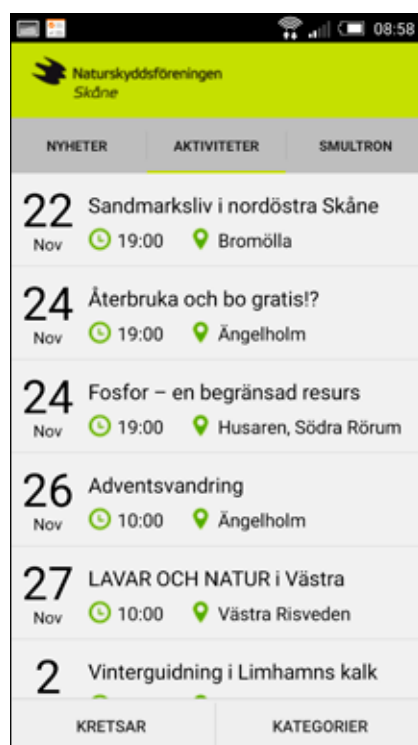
08:58

Naturskyddsföreningen
Skåne

NYHETER
AKTIVITETER
SMULTRON

22 Nov
Sandmarksliv i nordöstra Skåne
19:00
Bromölla

24 Nov
Återbruka och bo gratis!?
19:00
Ängelholm

24 Nov
Fosfor – en begränsad resurs
19:00
Husaren, Södra Rörum

26 Nov
Adventsvandring
10:00
Ängelholm

27 Nov
LAVAR OCH NATUR i Västra
10:00
Västra Risveden

2
Vinterguidning i Limhamns kalk

KRETSAR
KATEGORIER